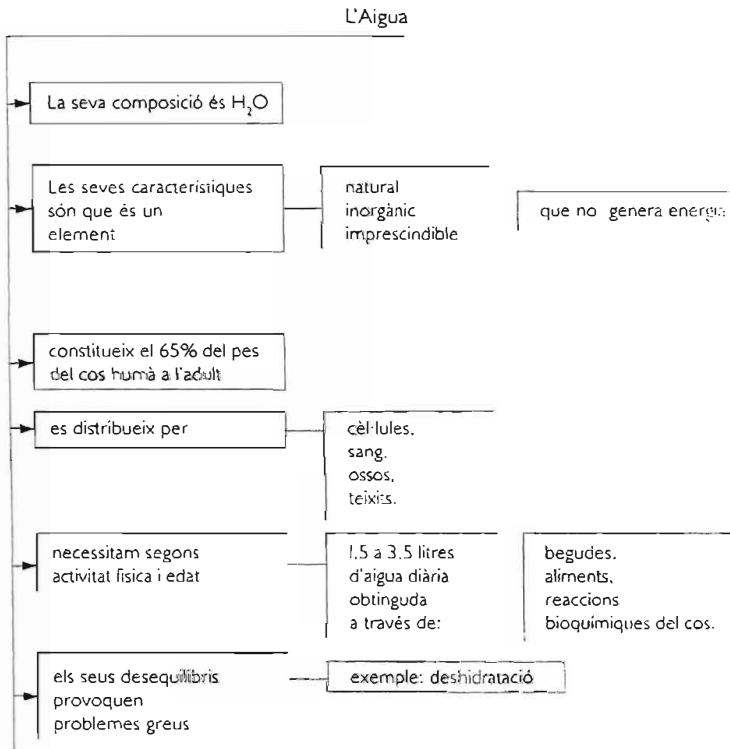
L'Aigua

La seva composició és $H_2O$

Les seves característiques són que és un element

natural
inorgànic
imprescindible

que no genera energ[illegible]

constitueix el 65% del pes del cos humà a l'adult

es distribueix per

cèl·lules,
sang,
ossos,
teixits.

necessitam segons activitat física i edat

1.5 a 3.5 litres d'aigua diària obtinguda a través de:

begudes,
aliments,
reaccions bioquímiques del cos.

els seus desequilibris provoquen problemes greus

exemple: deshidratació